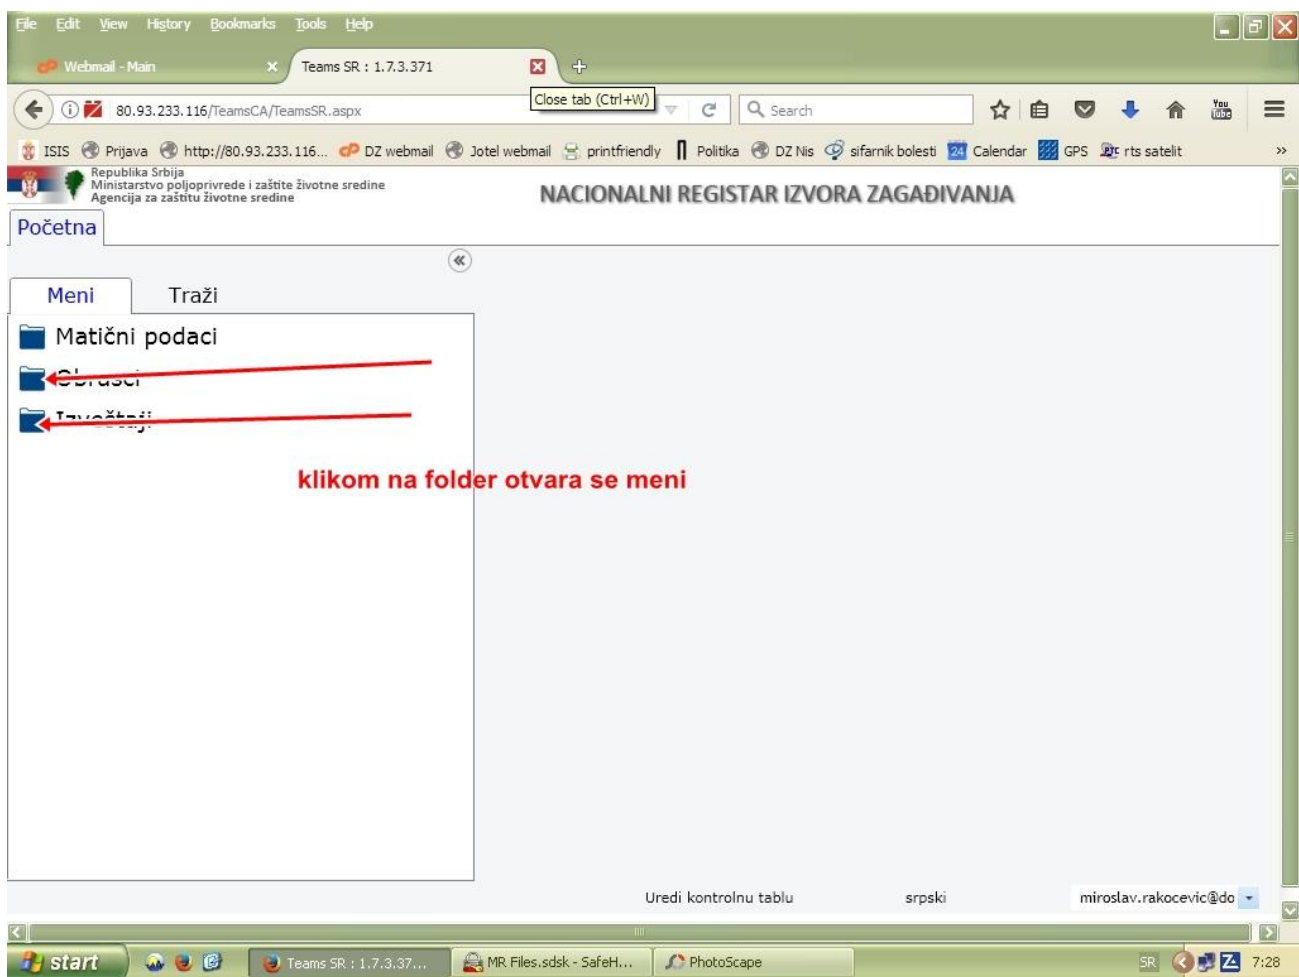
File Edit View History Bookmarks Tools Help

Webmail - Main
Teams SR : 1.7.3.371
Close tab (Ctrl+W)

80.93.233.116/TeamsCA/TeamsSR.aspx
Search

ISIS Prijava http://80.93.233.116... DZ webmail Jotel webmail printfriendly Politika DZ Nis sifarnik bolesti Calendar GPS rts satelit

Republika Srbija
Ministarstvo poljoprivrede i zaštite životne sredine
Agencija za zaštitu životne sredine

NACIONALNI REGISTAR IZVORA ZAGAĐIVANJA

Početna

Meni
Traži

Matični podaci
Obrasci
Izveštaji

klikom na folder otvara se meni

Uredi kontrolnu tablu
srpski
miroslav.rakocevic@do

start
Teams SR : 1.7.3.37...
MR Files.sdsk - SafeH...
PhotoScape
SR
7:28